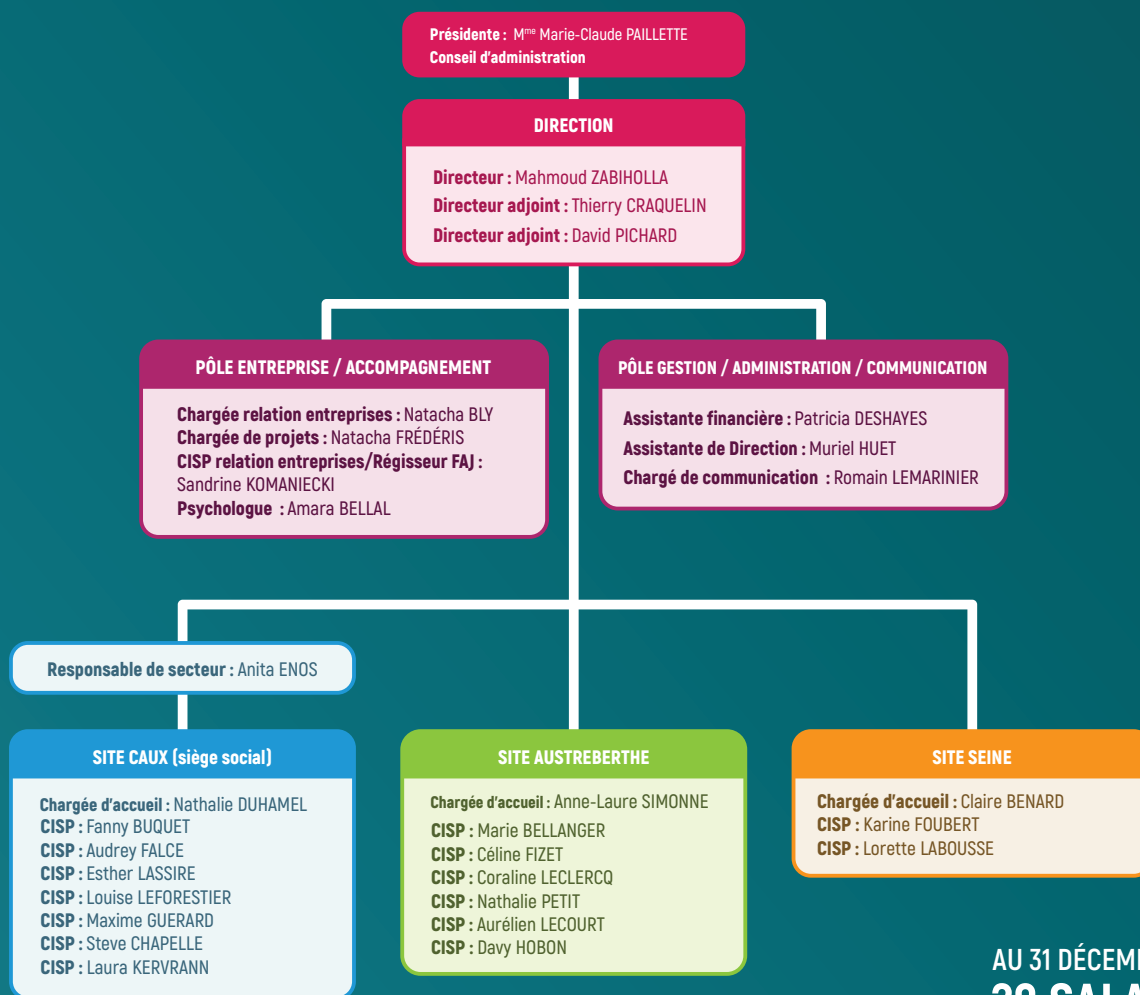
**Présidente :** M$^{me}$ Marie-Claude PAILLETTE
**Conseil d'administration**

**DIRECTION**

**Directeur :** Mahmoud ZABIHOLLA
**Directeur adjoint :** Thierry CRAQUELIN
**Directeur adjoint :** David PICHARD

**PÔLE ENTREPRISE / ACCOMPAGNEMENT**

**Chargée relation entreprises :** Natacha BLY
**Chargée de projets :** Natacha FRÉDÉRIS
**CISP relation entreprises/Régisseur FAJ :** Sandrine KOMANIECKI
**Psychologue :** Amara BELLAL

**PÔLE GESTION / ADMINISTRATION / COMMUNICATION**

**Assistante financière :** Patricia DESHAYES
**Assistante de Direction :** Muriel HUET
**Chargé de communication :** Romain LEMARINIER

**Responsable de secteur :** Anita ENOS

**SITE CAUX (siège social)**

**Chargée d'accueil :** Nathalie DUHAMEL
**CISP :** Fanny BUQUET
**CISP :** Audrey FALCE
**CISP :** Esther LASSIRE
**CISP :** Louise LEFORESTIER
**CISP :** Maxime GUERARD
**CISP :** Steve CHAPELLE
**CISP :** Laura KERVRANN

**SITE AUSTREBERTHE**

**Chargée d'accueil :** Anne-Laure SIMONNE
**CISP :** Marie BELLANGER
**CISP :** Céline FIZET
**CISP :** Coraline LECLERCQ
**CISP :** Nathalie PETIT
**CISP :** Aurélien LECOURT
**CISP :** Davy HOBON

**SITE SEINE**

**Chargée d'accueil :** Claire BENARD
**CISP :** Karine FOUBERT
**CISP :** Lorette LABOUSSE

AU 31 DÉCEM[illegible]
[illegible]